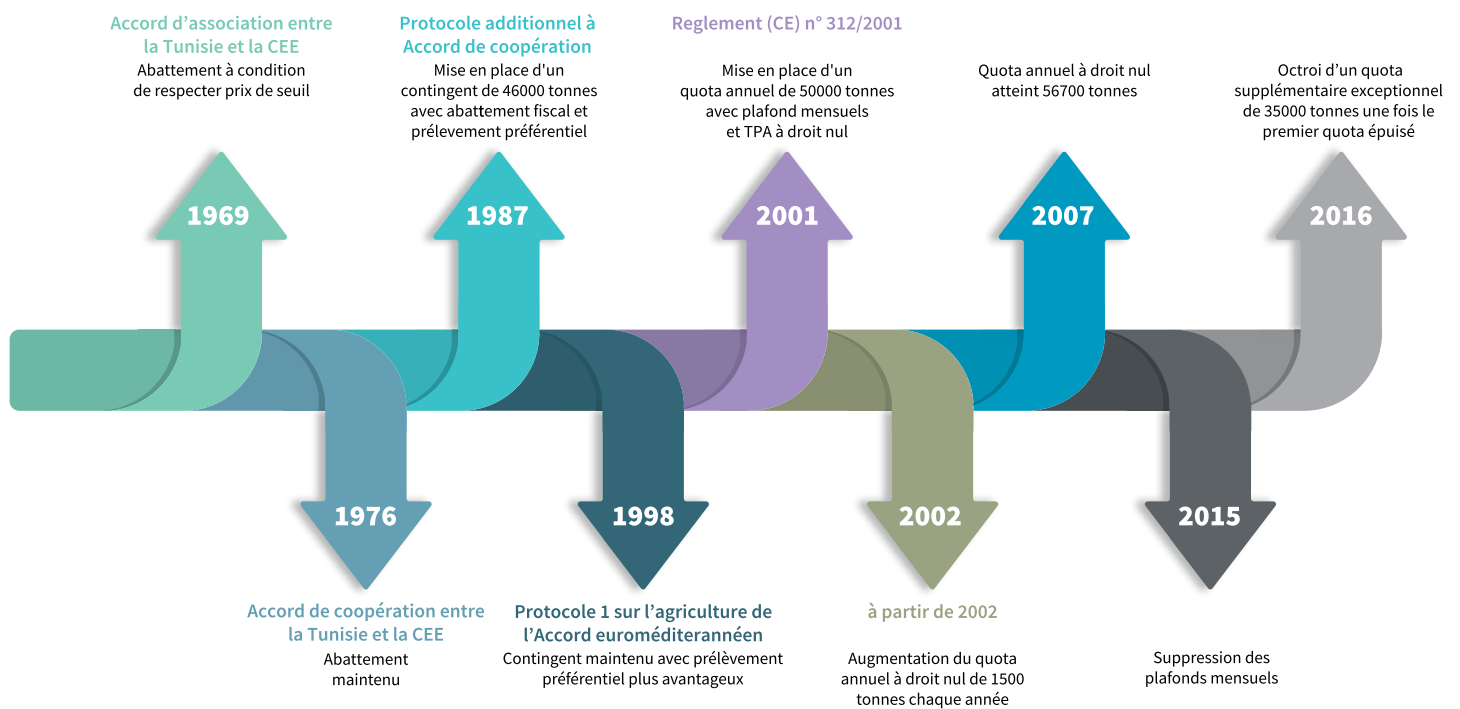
Accord d’association entre la Tunisie et la CEE
Abattement à condition de respecter prix de seuil

Protocole additionnel à Accord de coopération
Mise en place d'un contingent de 46000 tonnes avec abattement fiscal et prélevement préférentiel

Reglement (CE) n° 312/2001
Mise en place d'un quota annuel de 50000 tonnes avec plafond mensuels et TPA à droit nul

Quota annuel à droit nul atteint 56700 tonnes

Octroi d’un quota supplémentaire exceptionnel de 35000 tonnes une fois le premier quota épuisé

1969

1987

2001

2007

2016

1976

1998

2002

2015

Accord de coopération entre la Tunisie et la CEE
Abattement maintenu

Protocole 1 sur l’agriculture de l’Accord euroméditerannéen
Contingent maintenu avec prélèvement préférentiel plus avantageux

à partir de 2002
Augmentation du quota annuel à droit nul de 1500 tonnes chaque année

Suppression des plafonds mensuels